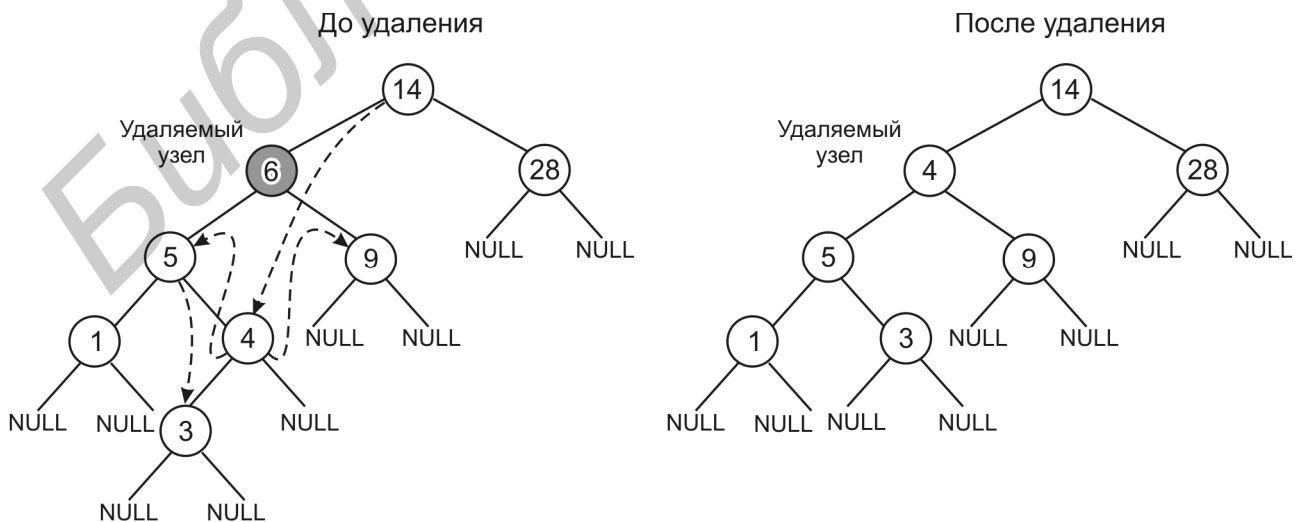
До удаления

Удаляемый узел

14

6

28

5

9

NULL

NULL

1

4

NULL

NULL

NULL

NULL

3

NULL

NULL

NULL

Библ

После удаления

Удаляемый узел

14

4

28

5

9

NULL

NULL

1

3

NULL

NULL

NULL

NULL

NULL

NULL